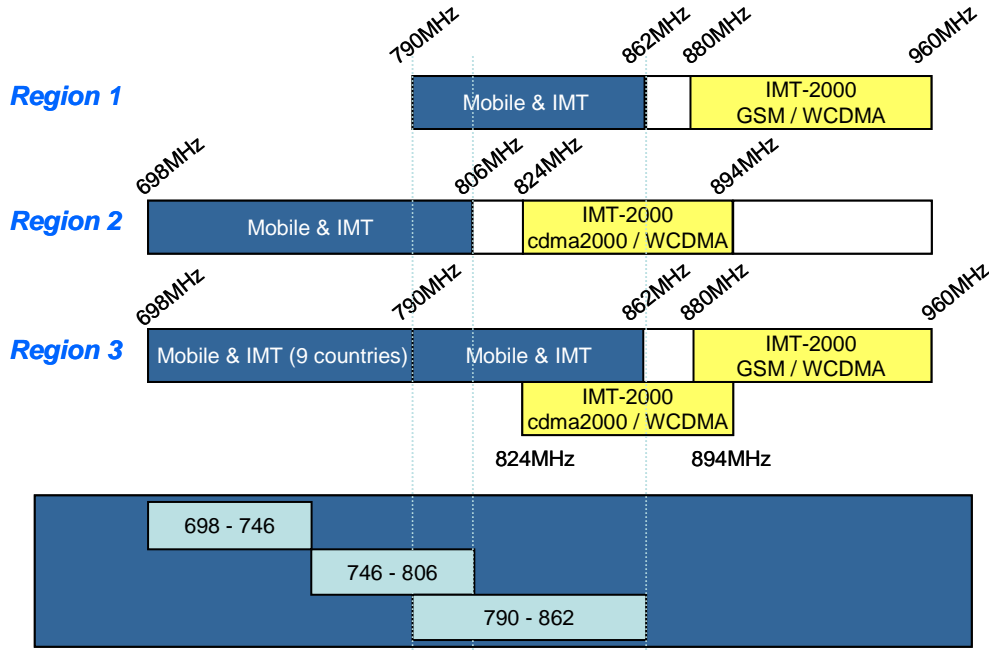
790MHz 862MHz 880MHz 960MHz

Region 1

Mobile & IMT

IMT-2000
GSM / WCDMA

698MHz 806MHz 824MHz 894MHz

Region 2

Mobile & IMT

IMT-2000
cdma2000 / WCDMA

698MHz 790MHz 862MHz 880MHz 960MHz

Region 3

Mobile & IMT (9 countries)

Mobile & IMT

IMT-2000
GSM / WCDMA

IMT-2000
cdma2000 / WCDMA

824MHz 894MHz

698 - 746

746 - 806

790 - 862